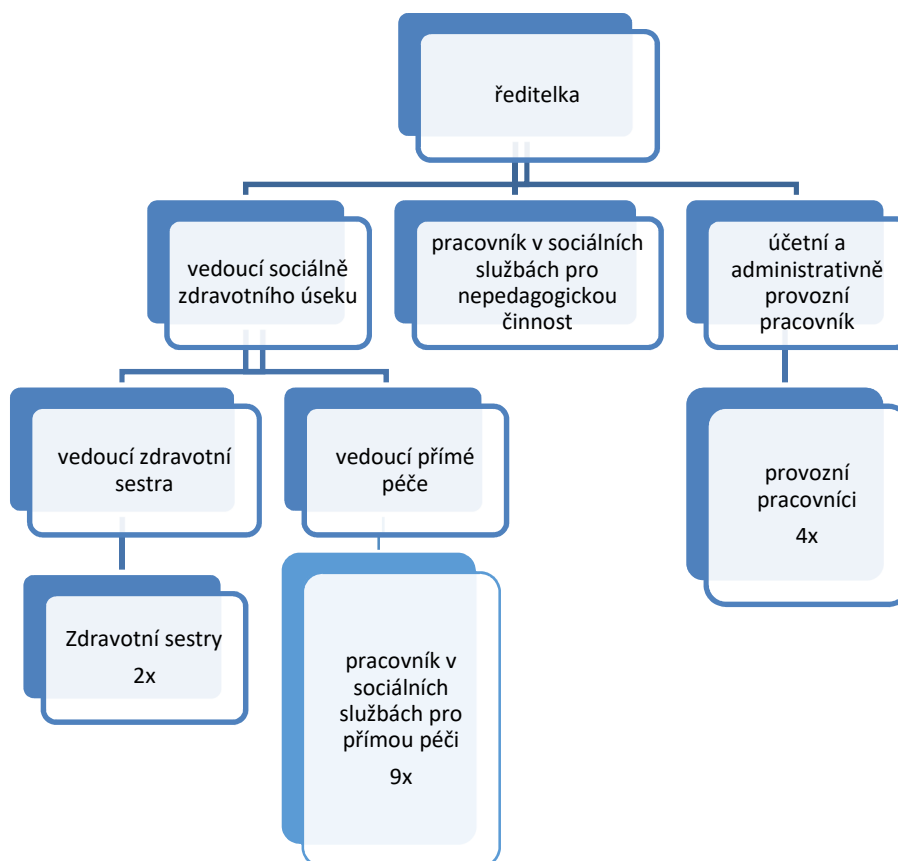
ředitelka

vedoucí sociálně zdravotního úseku

pracovník v sociálních službách pro nepedagogickou činnost

účetní a administrativně provozní pracovník

vedoucí zdravotní sestra

vedoucí přímé péče

provozní pracovníci
4x

Zdravotní sestry
2x

pracovník v sociálních službách pro přímou péči
9x